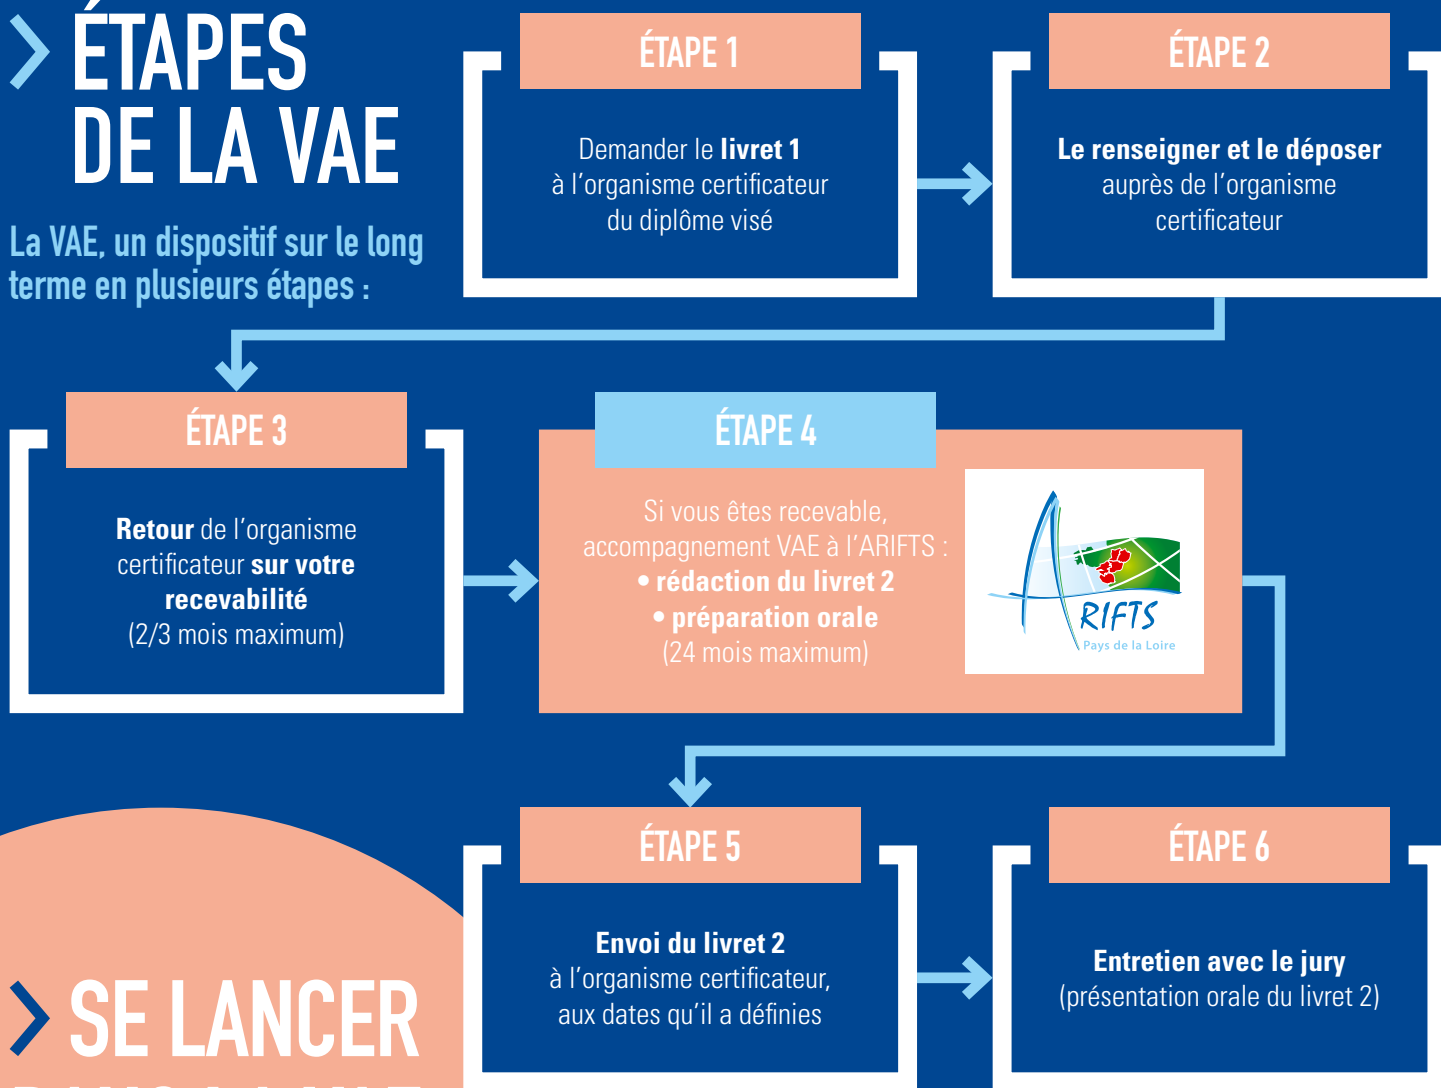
> ÉTAPES DE LA VAE

La VAE, un dispositif sur le long terme en plusieurs étapes :

ÉTAPE 1

Demander le **livret 1** à l'organisme certificateur du diplôme visé

ÉTAPE 2

**Le renseigner et le déposer** auprès de l'organisme certificateur

ÉTAPE 3

**Retour** de l'organisme certificateur **sur votre recevabilité** (2/3 mois maximum)

ÉTAPE 4

Si vous êtes recevable, accompagnement VAE à l'ARIFTS :
• **rédaction du livret 2**
• **préparation orale**
(24 mois maximum)

ARIFTS
Pays de la Loire

ÉTAPE 5

**Envoi du livret 2** à l'organisme certificateur, aux dates qu'il a définies

ÉTAPE 6

**Entretien avec le jury** (présentation orale du livret 2)

> SE LANCER

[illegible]